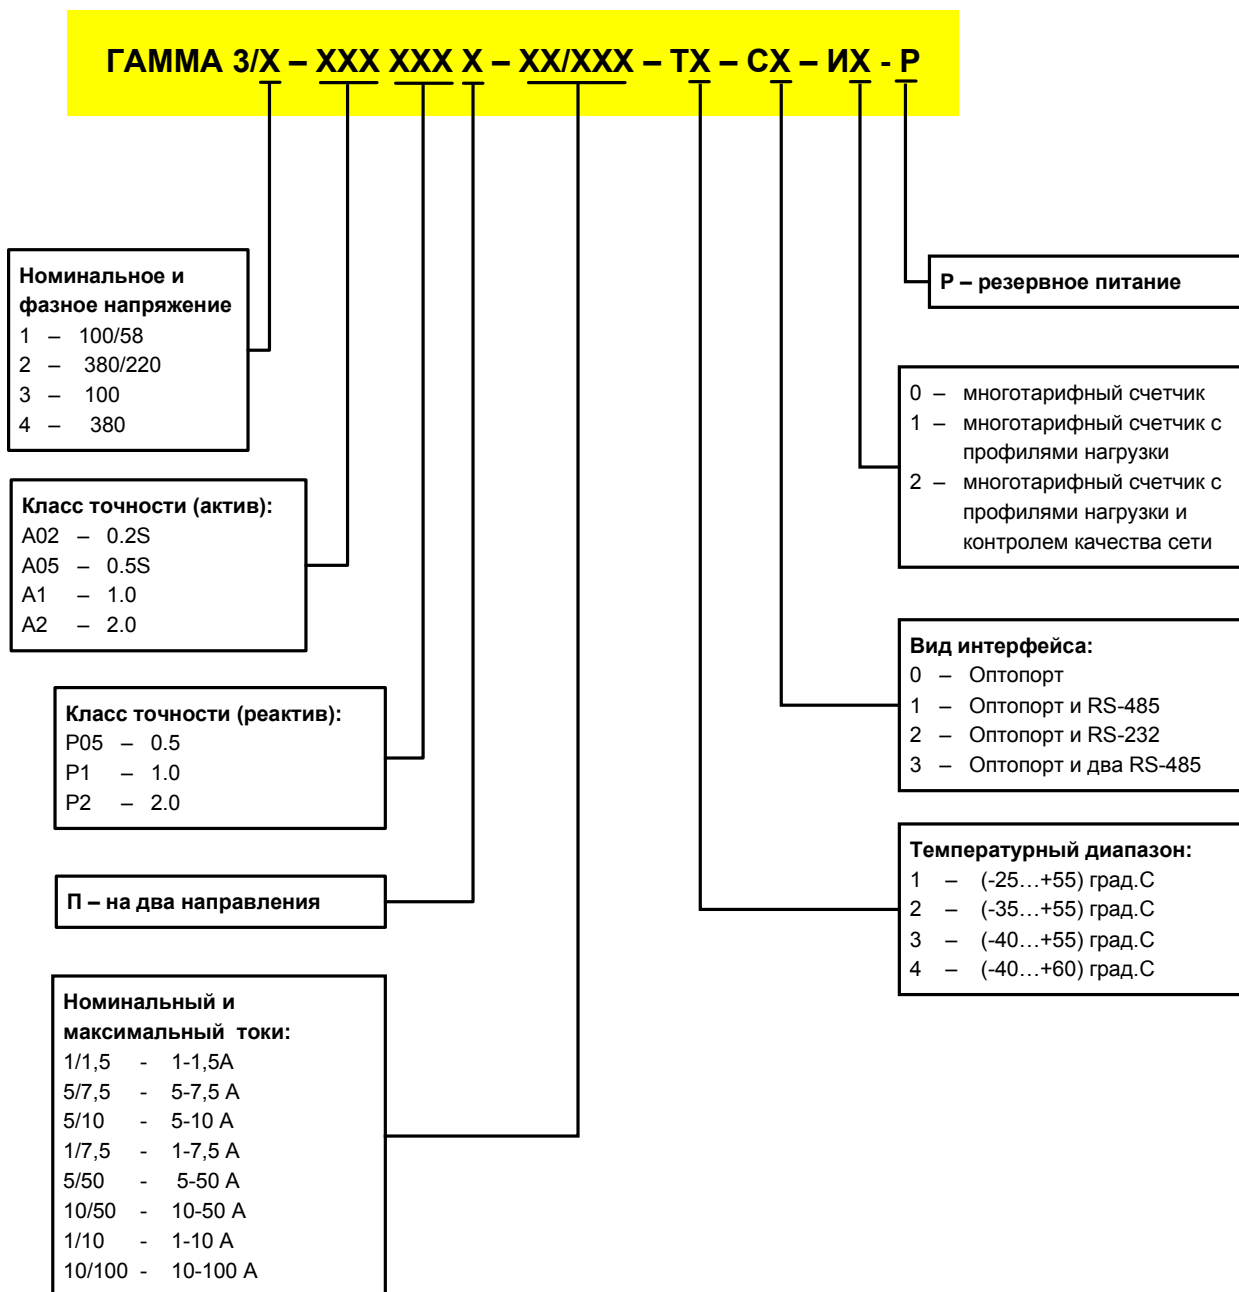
ГАММА 3/X – XXX XXX X – XX/XXX – TX – CX – ИX - P

Номинальное и фазное напряжение
1 – 100/58
2 – 380/220
3 – 100
4 – 380

Класс точности (актив):
A02 – 0.2S
A05 – 0.5S
A1 – 1.0
A2 – 2.0

Класс точности (реактив):
P05 – 0.5
P1 – 1.0
P2 – 2.0

П – на два направления

Номинальный и максимальный токи:
1/1,5 - 1-1,5A
5/7,5 - 5-7,5 A
5/10 - 5-10 A
1/7,5 - 1-7,5 A
5/50 - 5-50 A
10/50 - 10-50 A
1/10 - 1-10 A
10/100 - 10-100 A

Р – резервное питание

0 – многотарифный счетчик
1 – многотарифный счетчик с профилями нагрузки
2 – многотарифный счетчик с профилями нагрузки и контролем качества сети

Вид интерфейса:
0 – Оптопорт
1 – Оптопорт и RS-485
2 – Оптопорт и RS-232
3 – Оптопорт и два RS-485

Температурный диапазон:
1 – (-25…+55) град.С
2 – (-35…+55) град.С
3 – (-40…+55) град.С
4 – (-40…+60) град.С